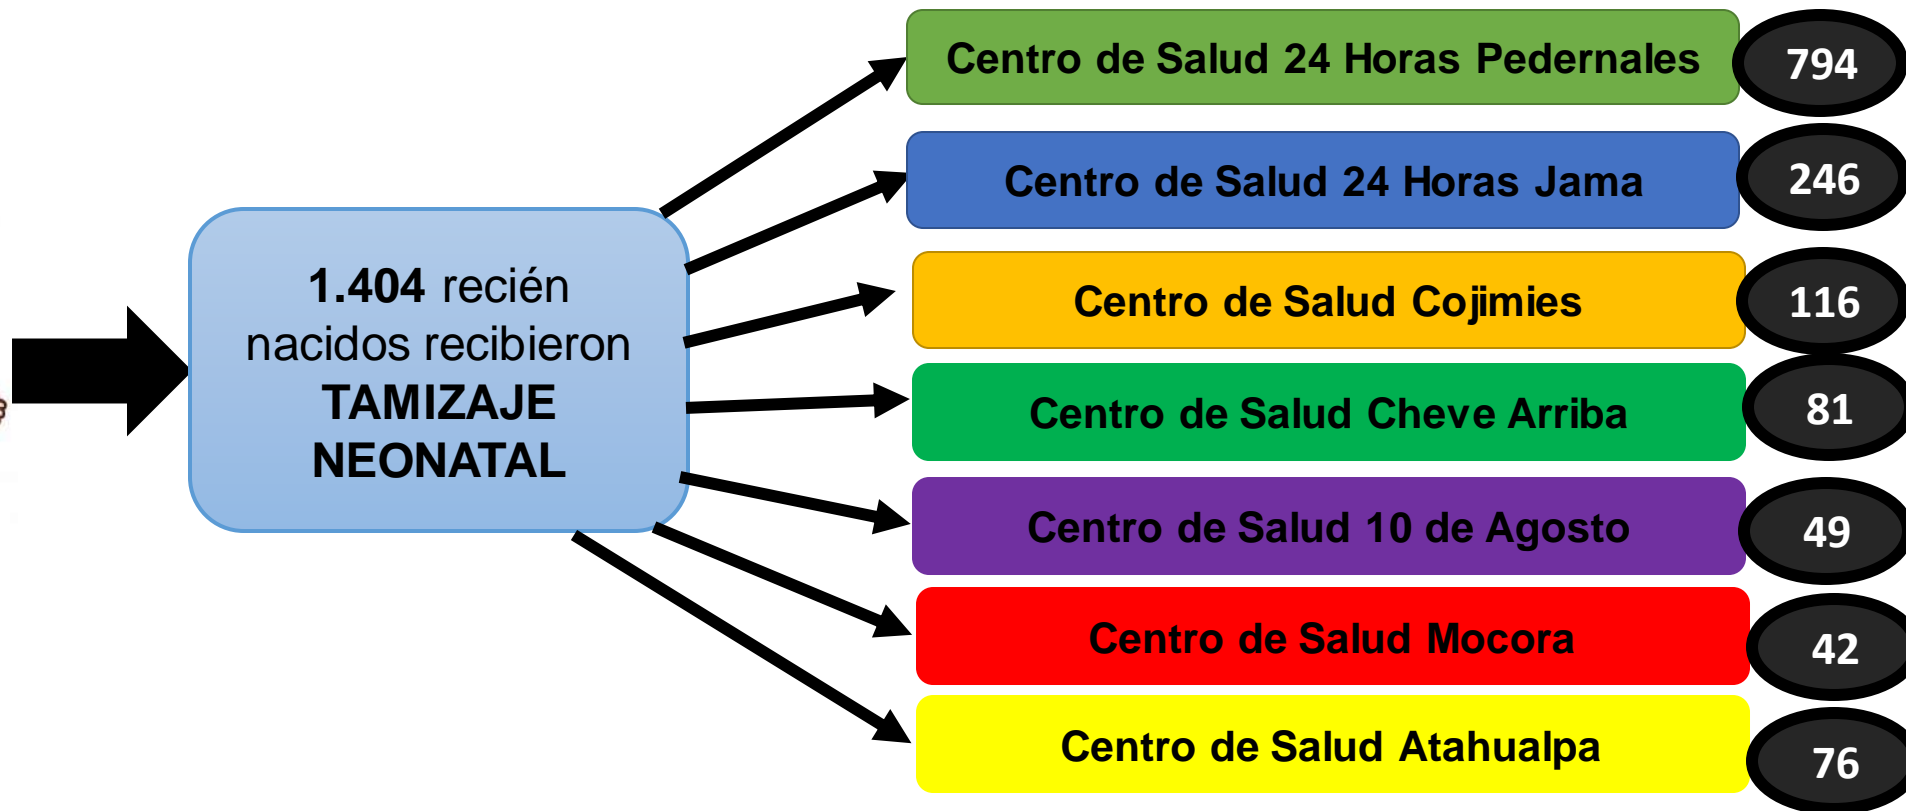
1.404 recién nacidos recibieron TAMIZAJE NEONATAL

Centro de Salud 24 Horas Pedernales 794

Centro de Salud 24 Horas Jama 246

Centro de Salud Cojimies 116

Centro de Salud Cheve Arriba 81

Centro de Salud 10 de Agosto 49

Centro de Salud Mocora 42

Centro de Salud Atahualpa 76